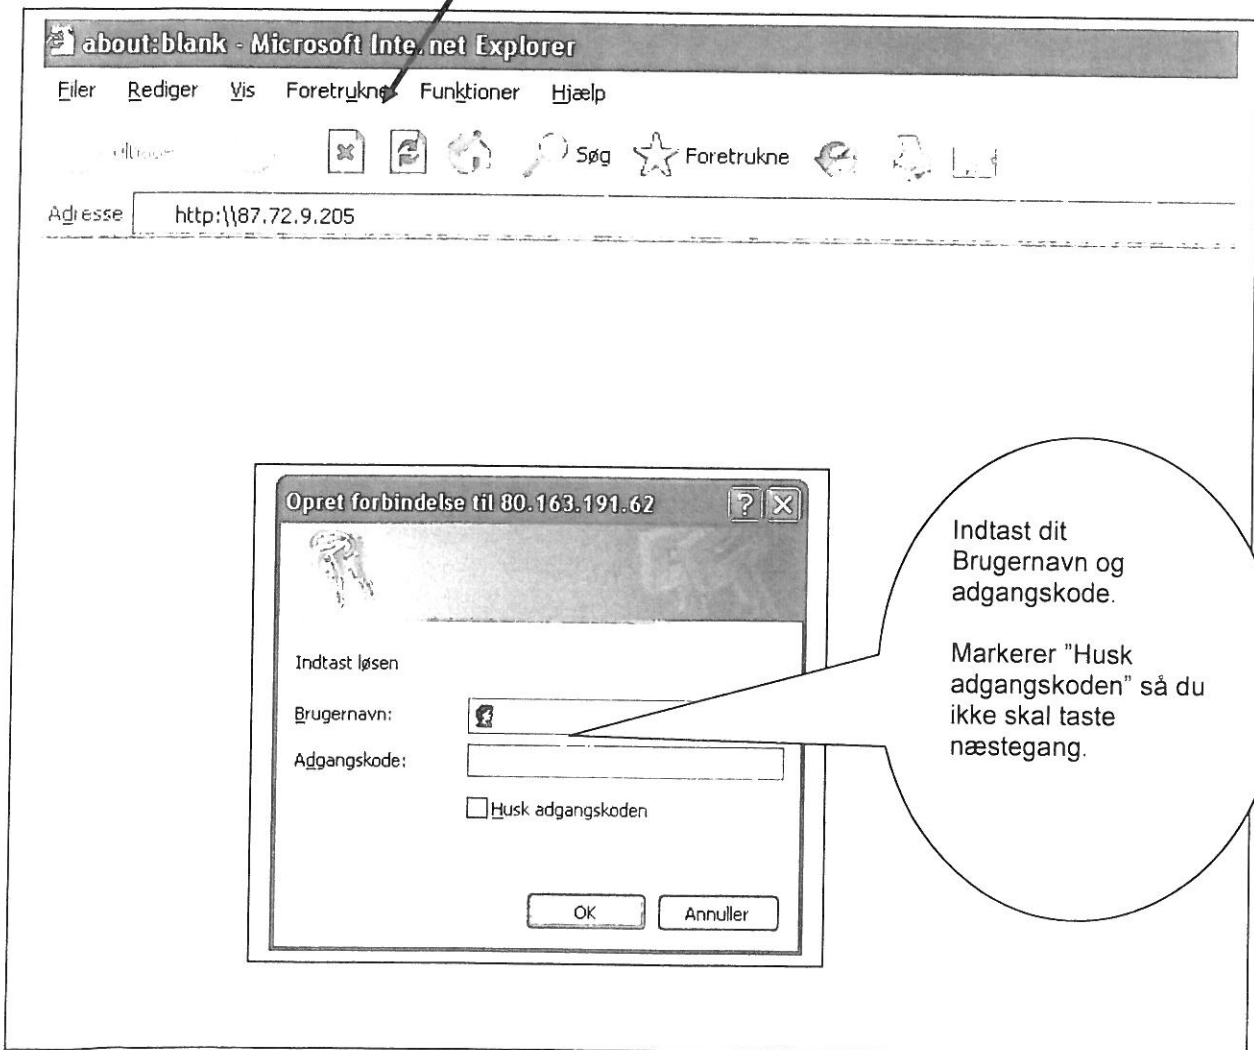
about:blank - Microsoft Inte net Explorer

Filer Rediger Vis Foretrukne Funktioner Hjælp

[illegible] Søg Foretrukne

Adresse http:\\87.72.9.205

Opret forbindelse til 80.163.191.62

Indtast løsen

Brugernavn:

Adgangskode:

Husk adgangskoden

OK Annuller

Indtast dit Brugernavn og adgangskode.

Markerer "Husk adgangskoden" så du ikke skal taste næstegang.